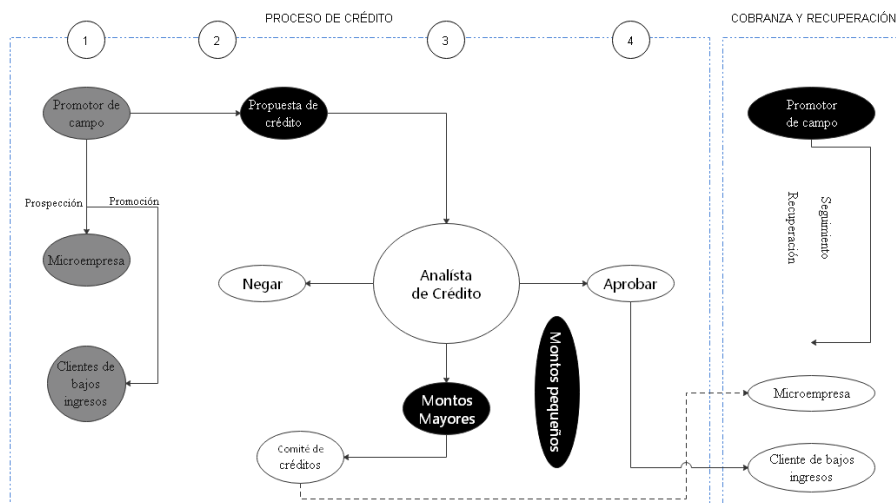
PROCESO DE CRÉDITO

COBRANZA Y RECUPERACIÓN

1

2

3

4

Promotor de campo

Propuesta de crédito

Prospección

Promoción

Microempresa

Clientes de bajos ingresos

Analista de Crédito

Negar

Aprobar

Montos Mayores

Montos pequeños

Comité de créditos

Promotor de campo

Seguimiento

Recuperación

Microempresa

Cliente de bajos ingresos